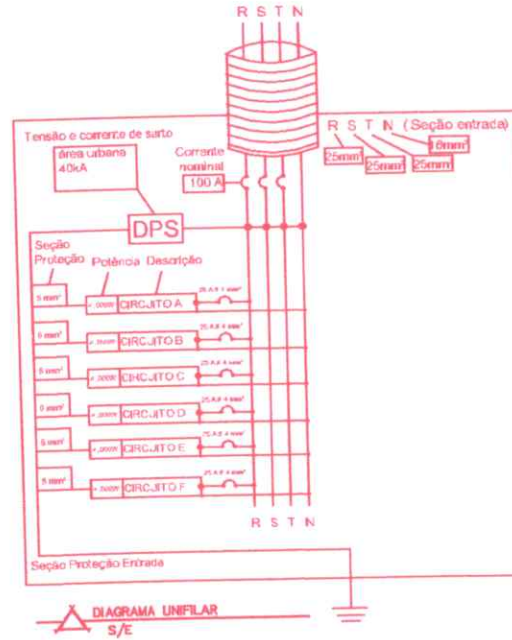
R S T N

Tensão e corrente de surto

área urbana 40kA

Corrente nominal

100 A

R S T N (Seção entrada)

25mm²

25mm²

25mm²

16mm²

DPS

Seção Proteção

Potência

Descrição

6 mm²

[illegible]

CIRCUITO A

25 A // 4 mm²

6 mm²

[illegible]

CIRCUITO B

25 A // 4 mm²

6 mm²

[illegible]

CIRCUITO C

25 A // 4 mm²

6 mm²

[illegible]

CIRCUITO D

25 A // 4 mm²

6 mm²

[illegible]

CIRCUITO E

25 A // 4 mm²

6 mm²

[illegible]

CIRCUITO F

25 A // 4 mm²

R S T N

Seção Proteção Entrada

DIAGRAMA UNIFILAR

S/E